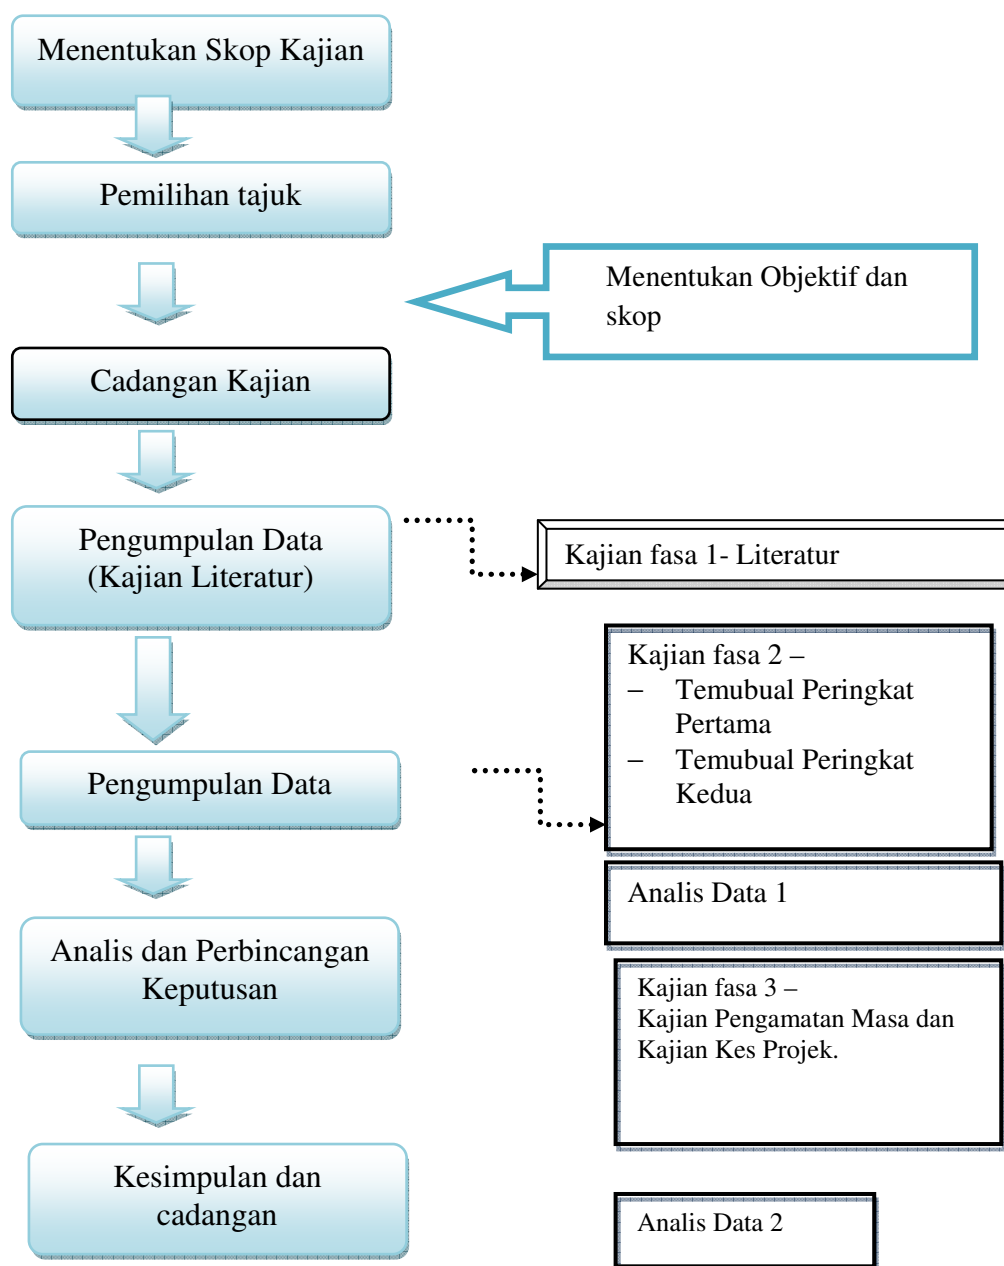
Menentukan Skop Kajian

Pemilihan tajuk

Menentukan Objektif dan skop

Cadangan Kajian

Pengumpulan Data (Kajian Literatur)

Kajian fasa 1- Literatur

Kajian fasa 2 –
– Temubual Peringkat Pertama
– Temubual Peringkat Kedua

Pengumpulan Data

Analis Data 1

Analis dan Perbincangan Keputusan

Kajian fasa 3 –
Kajian Pengamatan Masa dan Kajian Kes Projek.

Kesimpulan dan cadangan

Analis Data 2